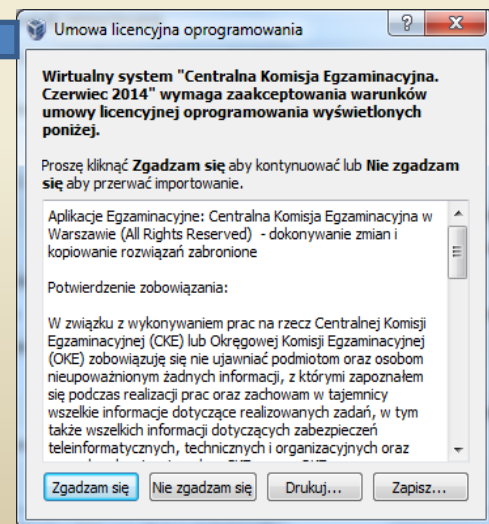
Umowa licencyjna oprogramowania

?

X

Wirtualny system "Centralna Komisja Egzaminacyjna. Czerwiec 2014" wymaga zaakceptowania warunków umowy licencyjnej oprogramowania wyświetlonych poniżej.

Proszę kliknąć **Zgadzam się** aby kontynuować lub **Nie zgadzam się** aby przerwać importowanie.

Aplikacje Egzaminacyjne: Centralna Komisja Egzaminacyjna w Warszawie (All Rights Reserved) - dokonywanie zmian i kopiowanie rozwiązań zabronione

Potwierdzenie zobowiązania:

W związku z wykonywaniem prac na rzecz Centralnej Komisji Egzaminacyjnej (CKE) lub Okręgowej Komisji Egzaminacyjnej (OKE) zobowiązuję się nie ujawniać podmiotom oraz osobom nieupoważnionym żadnych informacji, z którymi zapoznałem się podczas realizacji prac oraz zachowam w tajemnicy wszelkie informacje dotyczące realizowanych zadań, w tym także wszelkich informacji dotyczących zabezpieczeń teleinformatycznych, technicznych i organizacyjnych oraz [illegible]

Zgadzam się

Nie zgadzam się

Drukuj...

Zapisz...